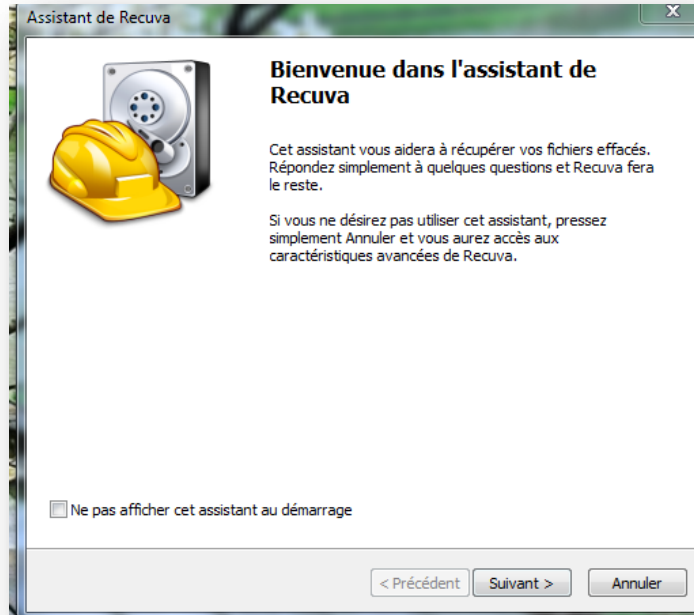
Assistant de Recuva

Bienvenue dans l'assistant de Recuva

Cet assistant vous aidera à récupérer vos fichiers effacés. Répondez simplement à quelques questions et Recuva fera le reste.

Si vous ne désirez pas utiliser cet assistant, pressez simplement Annuler et vous aurez accès aux caractéristiques avancées de Recuva.

Ne pas afficher cet assistant au démarrage

< Précédent

Suivant >

Annuler